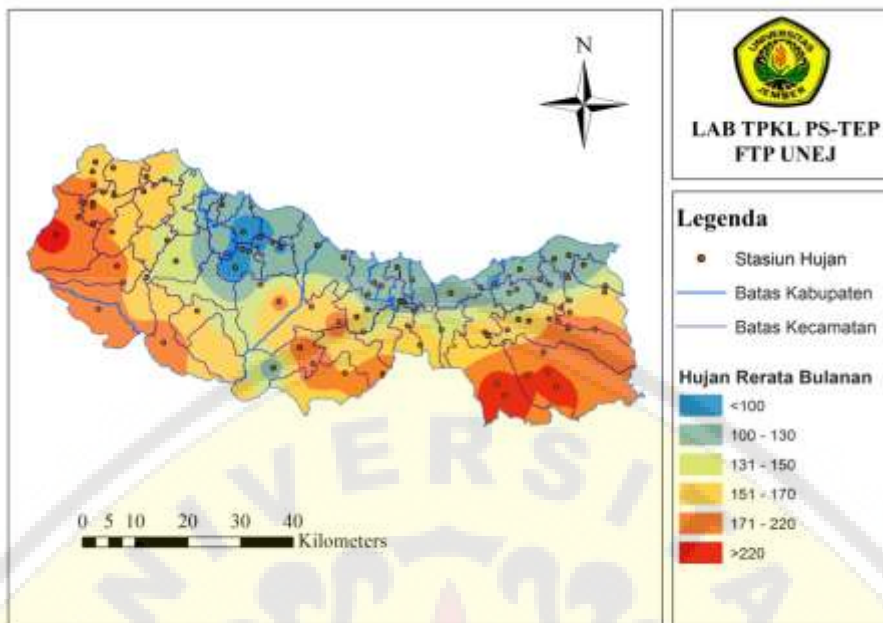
N

0 5 10 20 30 40 Kilometers

UNIVERSITAS JEMBER

LAB TPKL PS-TEP FTP UNEJ

Legenda

Stasiun Hujan

Batas Kabupaten

Batas Kecamatan

Hujan Rerata Bulanan

<100

100 - 130

131 - 150

151 - 170

171 - 220

>220

UNIVERSITAS